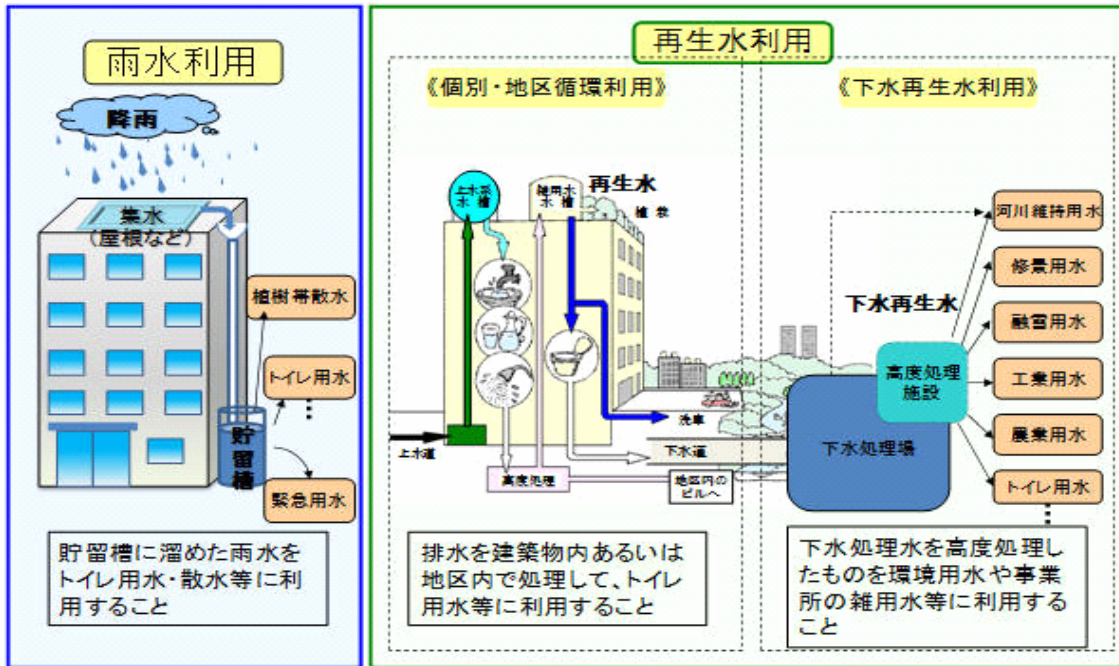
雨水利用

降雨

集水
（屋根など）

植樹帯散水

トイレ用水

貯留槽

緊急用水

貯留槽に溜めた雨水をトイレ用水・散水等に利用すること

再生水利用

《個別・地区循環利用》

上水系水槽

雑用水水槽

再生水

植栽

洗車

上水道

下水道

高度処理

地区内のビルへ

排水を建築物内あるいは地区内で処理して、トイレ用水等に利用すること

《下水再生水利用》

河川維持用水

修景用水

下水再生水

融雪用水

高度処理施設

工業用水

下水処理場

農業用水

トイレ用水

下水処理水を高度処理したものを環境用水や事業所の雑用水等に利用すること